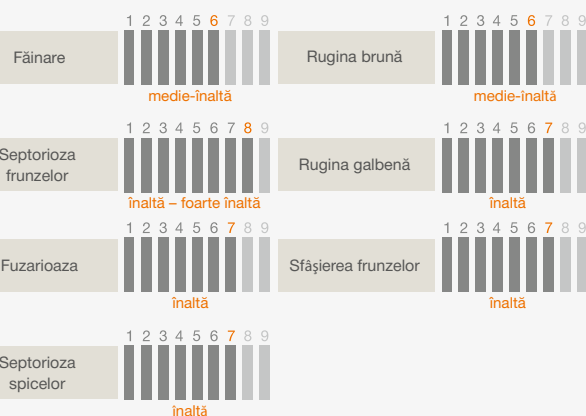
Făinare
1 2 3 4 5 6 7 8 9
medie-înaltă

Rugina brună
1 2 3 4 5 6 7 8 9
medie-înaltă

Septorioza frunzelor
1 2 3 4 5 6 7 8 9
înaltă – foarte înaltă

Rugina galbenă
1 2 3 4 5 6 7 8 9
înaltă

Fuzarioaza
1 2 3 4 5 6 7 8 9
înaltă

Sfâșierea frunzelor
1 2 3 4 5 6 7 8 9
înaltă

Septorioza spicelor
1 2 3 4 5 6 7 8 9
înaltă